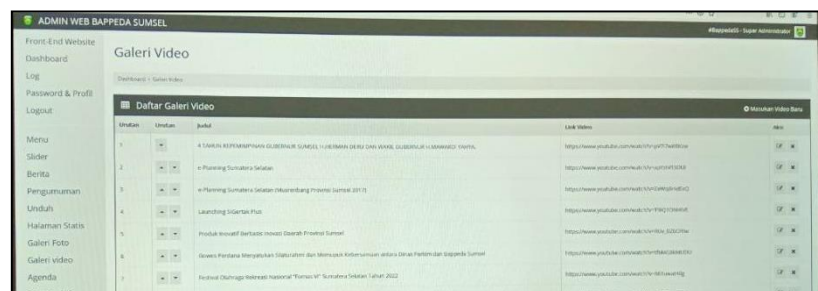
ADMIN WEB BAPPEDA SUMSEL

#BappedaSS - Super Administrator

Front-End Website
Dashboard
Log
Password & Profil
Logout

Menu
Slider
Berita
Pengumuman
Unduh
Halaman Statis
Galeri Foto
Galeri video
Agenda

Galeri Video

Dashboard > Galeri Video

Daftar Galeri Video

Masukan Video Baru

| Urutan | Urutan | Judul | Link Video | Aksi |
|---|---|---|---|---|
| 1 | | 4 TAHUN KEPEMIMPINAN GUBERNUR SUMSEL H.HERMAN DERU DAN WAKIL GUBERNUR H.MAWARDI YAHYA | https://www.youtube.com/watch?v=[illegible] | |
| 2 | | e-Planning Sumatera Selatan | https://www.youtube.com/watch?v=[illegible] | |
| 3 | | e-Planning Sumatera Selatan (Musrenbang Provinsi Sumsel 2017) | https://www.youtube.com/watch?v=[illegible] | |
| 4 | | Launching SiGertak Plus | https://www.youtube.com/watch?v=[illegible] | |
| 5 | | Produk Inovatif Berbasis Inovasi Daerah Provinsi Sumsel | https://www.youtube.com/watch?v=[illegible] | |
| 6 | | Ekspos Perdana Menyalurkan Silaturahmi dan Mewujudkan Kebersamaan antara Dinas Perkim dan Bappeda Sumsel | https://www.youtube.com/watch?v=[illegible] | |
| 7 | | Festival Olahraga Rekreasi Nasional "Fornas VI" Sumatera Selatan Tahun 2022 | https://www.youtube.com/watch?v=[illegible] | |